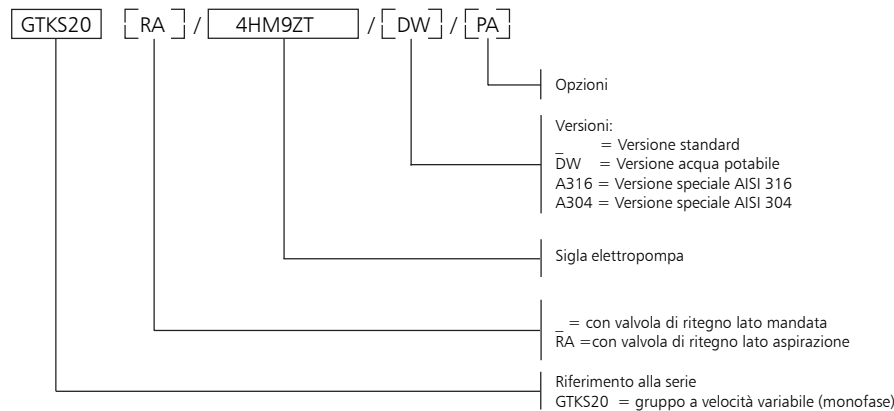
GTKS20 RA / 4HM9ZT / DW / PA

Opzioni

Versioni:
_ = Versione standard
DW = Versione acqua potabile
A316 = Versione speciale AISI 316
A304 = Versione speciale AISI 304

Sigla elettropompa

_ = con valvola di ritegno lato mandata
RA =con valvola di ritegno lato aspirazione

Riferimento alla serie
GTKS20 = gruppo a velocità variabile (monofase)